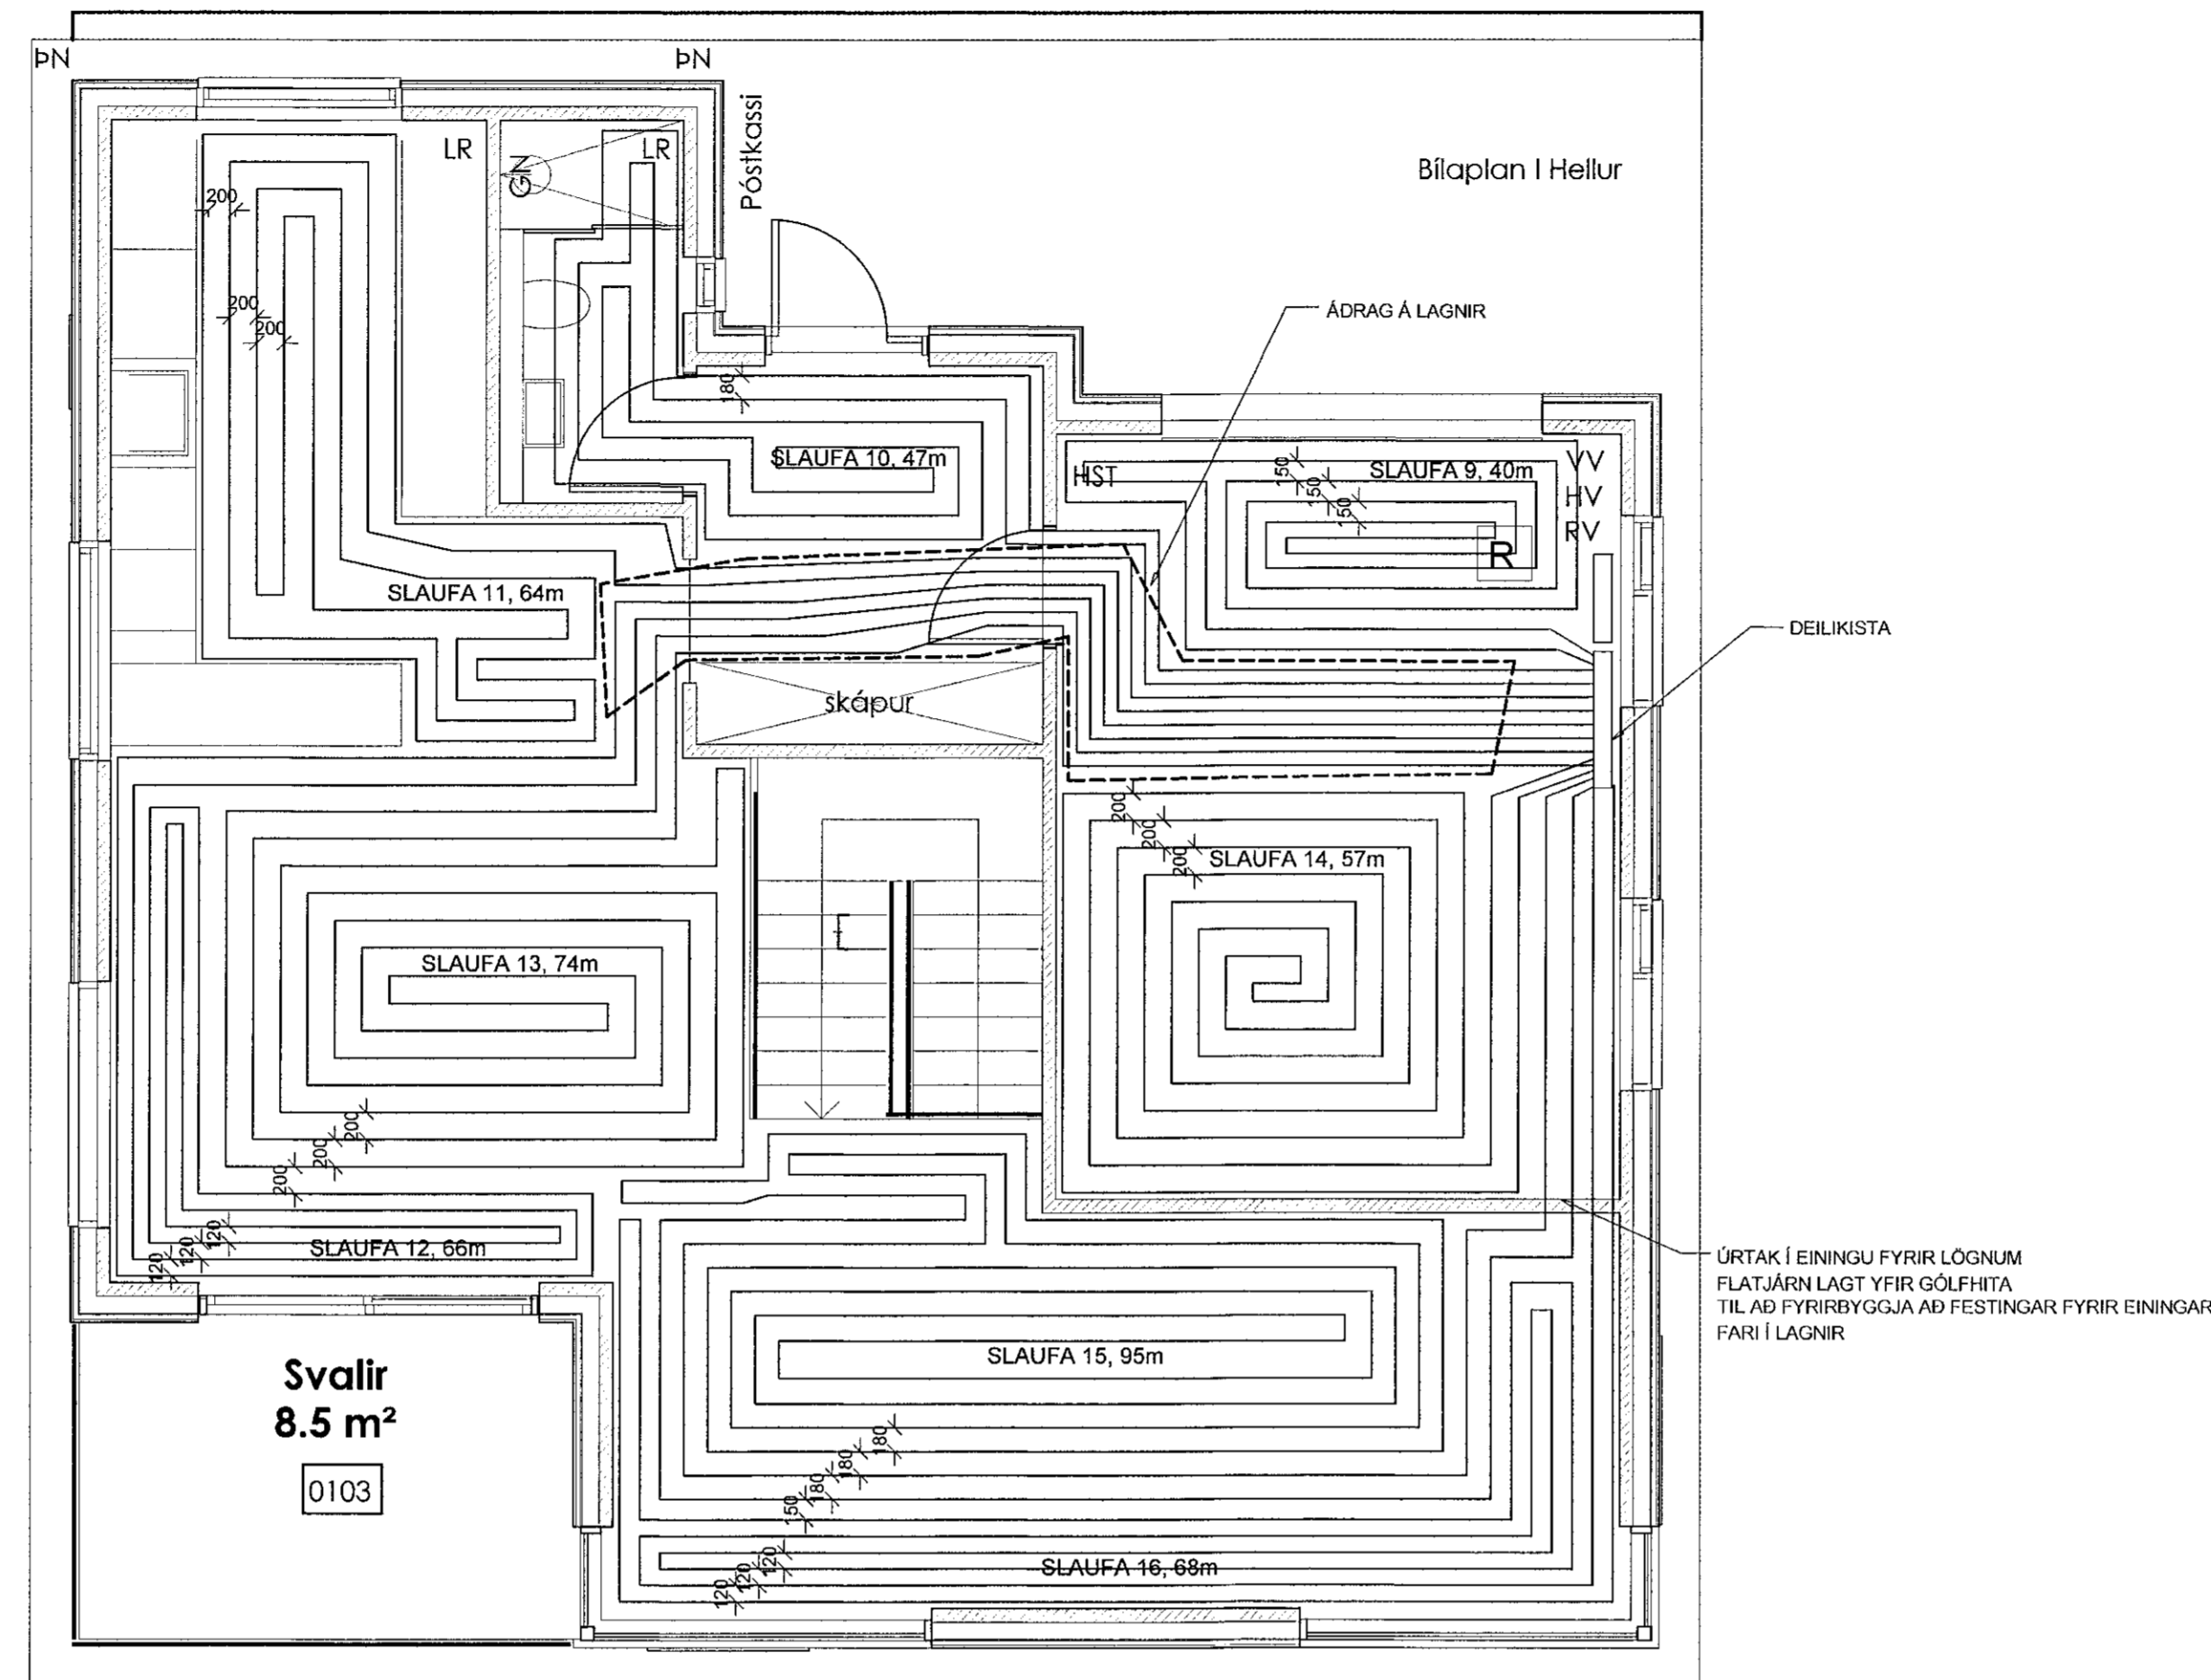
ÞN

ÞN

LR

LR

GN

Póstkassi

Bílaplan I Hellur

200

200

200

ÁDRAG Á LAGNIR

180

SLAUFA 10, 47m

HST

150

150

150

SLAUFA 9, 40m

VV

HV

RV

R

SLAUFA 11, 64m

DEILIKISTA

skápur

200

200

200

SLAUFA 14, 57m

SLAUFA 13, 74m

200

200

200

200

120

120

120

120

SLAUFA 12, 66m

ÚRTAK Í EININGU FYRIR LÖGNUM
FLATJÁRN LAGT YFIR GÓLFHITA
TIL AÐ FYRIRBYGGJA AÐ FESTINGAR FYRIR EININGAR
FARI Í LAGNIR

Svalir
8.5 m²

0103

SLAUFA 15, 95m

180

180

180

150

120

120

120

120

SLAUFA 16, 68m